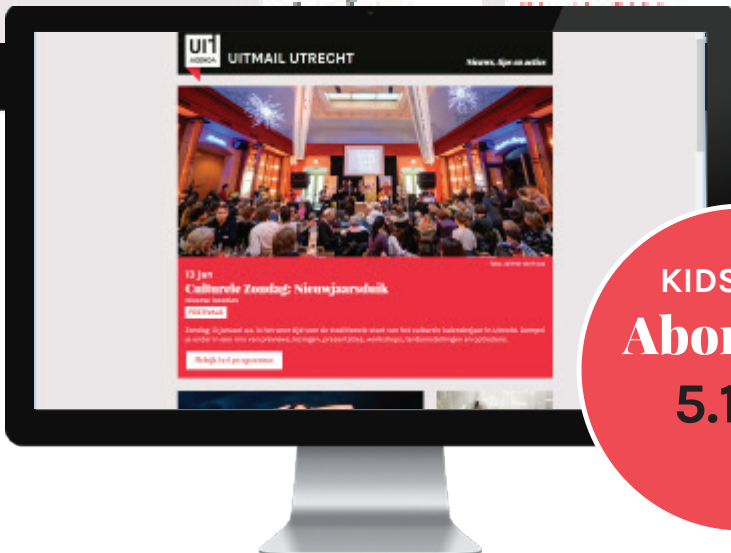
UIT AGENDA UITMAIL UTRECHT

Nieuws, tips en acties

13 jan
Culturele Zondag: Nieuwjaarsduik

GRATIS

Zondag 13 januari a.s. is het weer tijd voor de traditionele start van het culturele kalenderjaar in Utrecht. Dompel je onder in een mix van previews, lezingen, presentaties, workshops, tentoonstellingen en optredens.

Bekijk het programma

KIDS
Abo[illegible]
5.1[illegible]